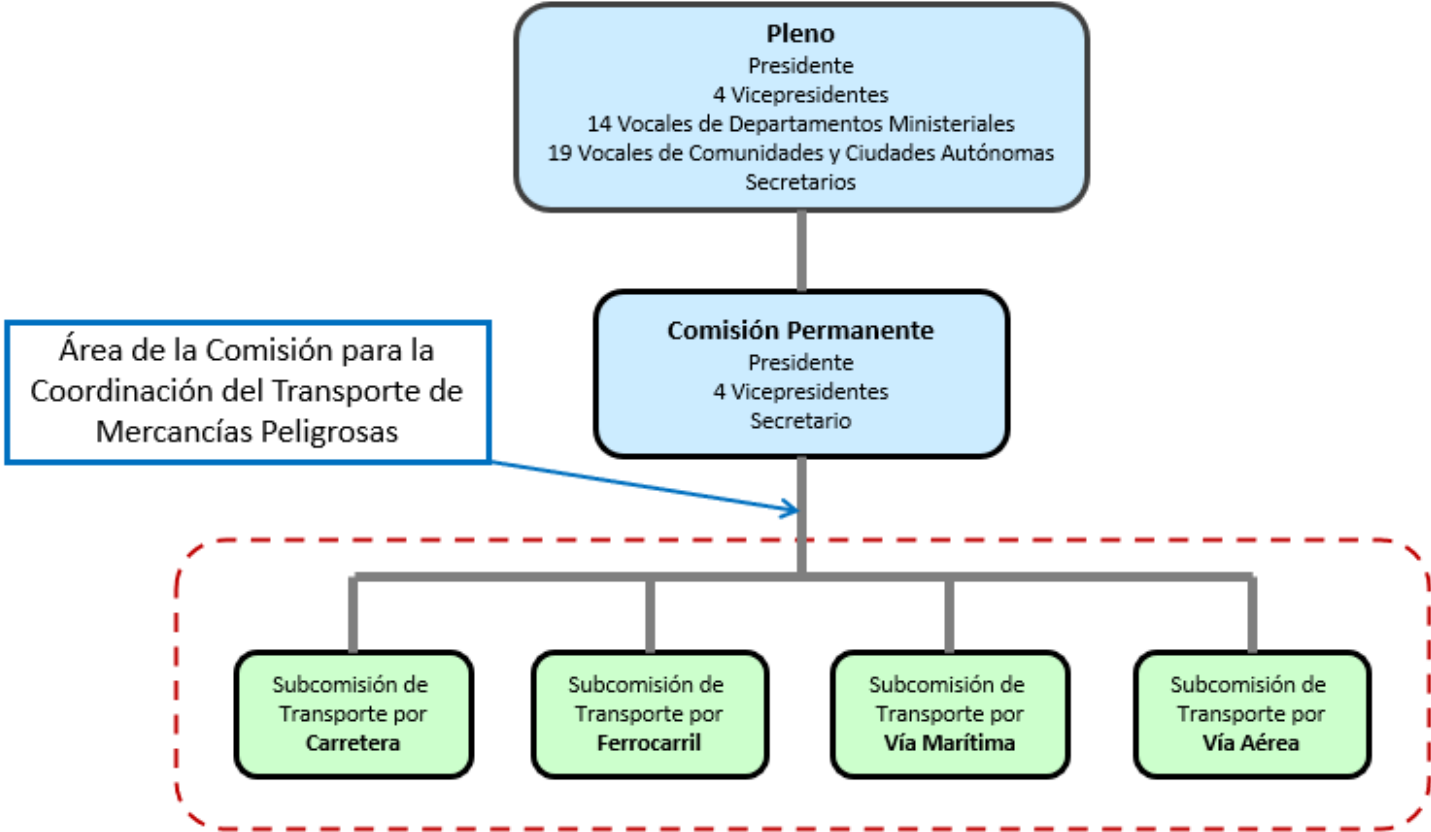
Pleno
Presidente
4 Vicepresidentes
14 Vocales de Departamentos Ministeriales
19 Vocales de Comunidades y Ciudades Autónomas
Secretarios

Área de la Comisión para la Coordinación del Transporte de Mercancías Peligrosas

Comisión Permanente
Presidente
4 Vicepresidentes
Secretario

Subcomisión de Transporte por Carretera

Subcomisión de Transporte por Ferrocarril

Subcomisión de Transporte por Vía Marítima

Subcomisión de Transporte por Vía Aérea